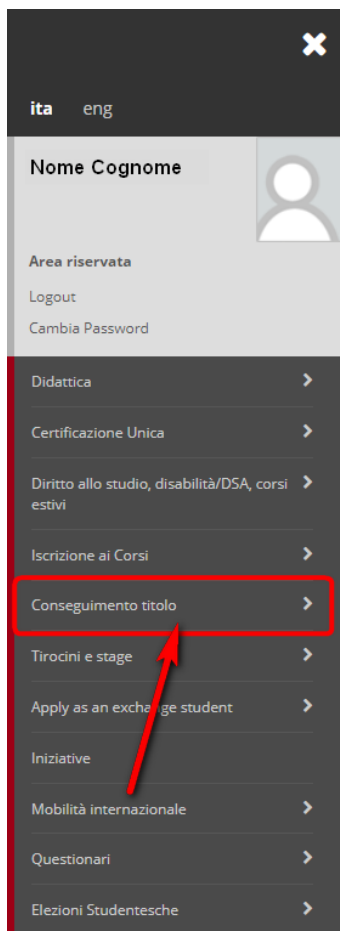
ita eng

Nome Cognome

Area riservata

Logout

Cambia Password

Didattica

Certificazione Unica

Diritto allo studio, disabilità/DSA, corsi estivi

Iscrizione ai Corsi

Conseguimento titolo

Tirocini e stage

Apply as an exchange student

Iniziative

Mobilità internazionale

Questionari

Elezioni Studentesche